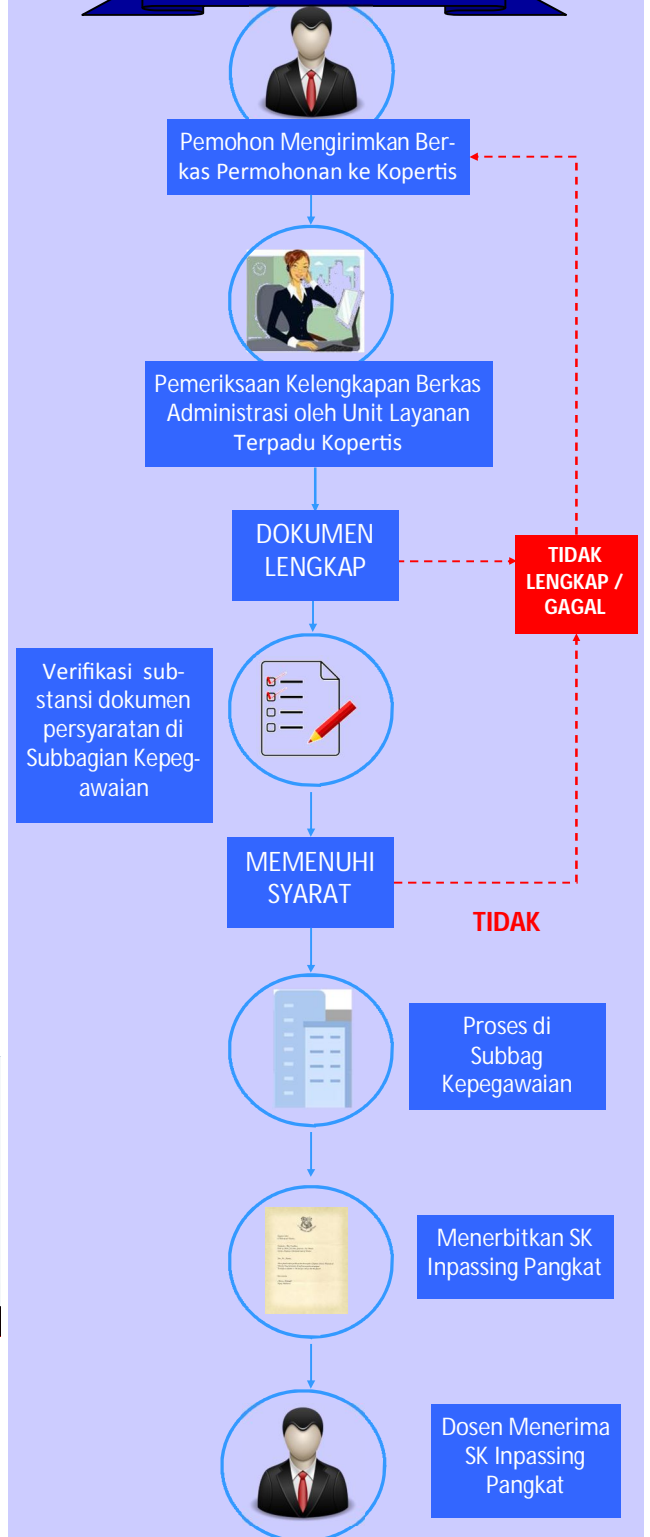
Pemohon Mengirimkan Berkas Permohonan ke Kopertis

Pemeriksaan Kelengkapan Berkas Administrasi oleh Unit Layanan Terpadu Kopertis

DOKUMEN LENGKAP

TIDAK LENGKAP / GAGAL

Verifikasi substansi dokumen persyaratan di Subbagian Kepegawaian

MEMENUHI SYARAT

TIDAK

Proses di Subbag Kepegawaian

Menerbitkan SK Inpassing Pangkat

Dosen Menerima SK Inpassing Pangkat